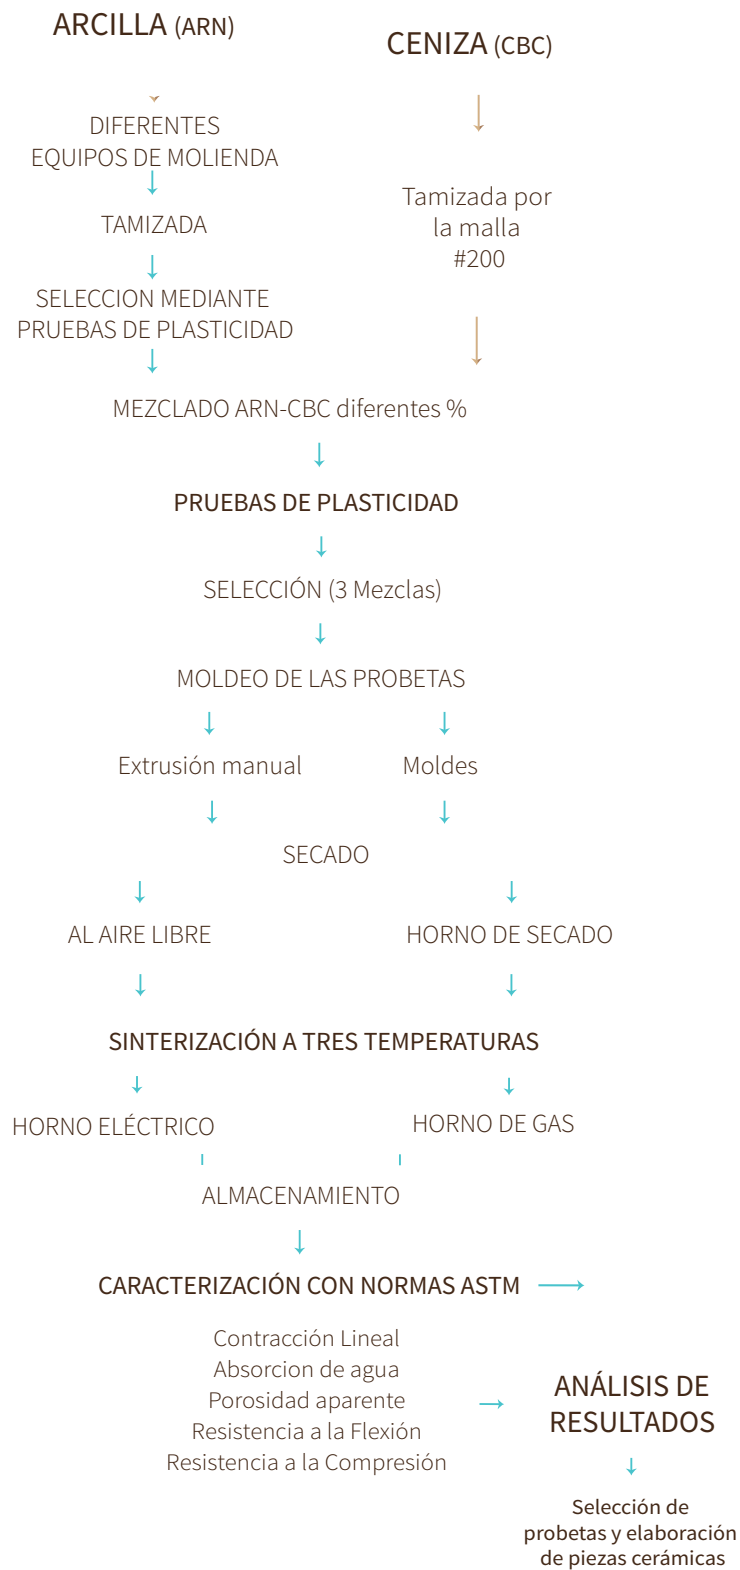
ARCILLA (ARN)

CENIZA (CBC)

DIFERENTES EQUIPOS DE MOLIENDA

Tamizada por la malla #200

TAMIZADA

SELECCION MEDIANTE PRUEBAS DE PLASTICIDAD

MEZCLADO ARN-CBC diferentes %

PRUEBAS DE PLASTICIDAD

SELECCIÓN (3 Mezclas)

MOLDEO DE LAS PROBETAS

Extrusión manual

Moldes

SECADO

AL AIRE LIBRE

HORNO DE SECADO

SINTERIZACIÓN A TRES TEMPERATURAS

HORNO ELÉCTRICO

HORNO DE GAS

ALMACENAMIENTO

CARACTERIZACIÓN CON NORMAS ASTM

Contracción Lineal
Absorcion de agua
Porosidad aparente
Resistencia a la Flexión
Resistencia a la Compresión

ANÁLISIS DE RESULTADOS

Selección de probetas y elaboración de piezas cerámicas